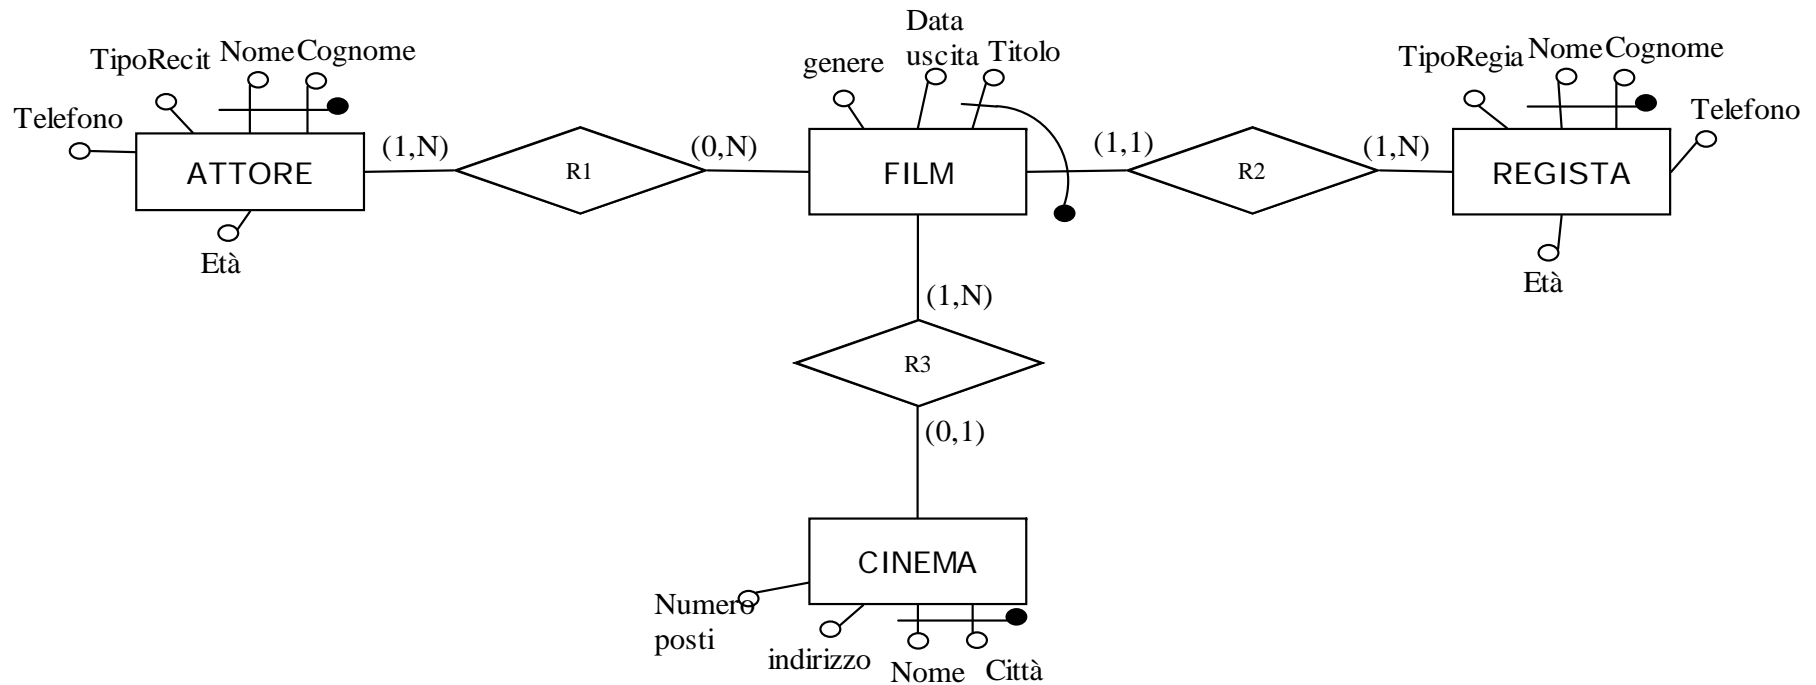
TipoRecit
Nome
Cognome
Telefono
ATTORE
Età
(1,N)
R1
(0,N)
genere
Data uscita
Titolo
FILM
(1,1)
R2
(1,N)
TipoRegia
Nome
Cognome
Telefono
REGISTA
Età
(1,N)
R3
(0,1)
CINEMA
Numero posti
indirizzo
Nome
Città